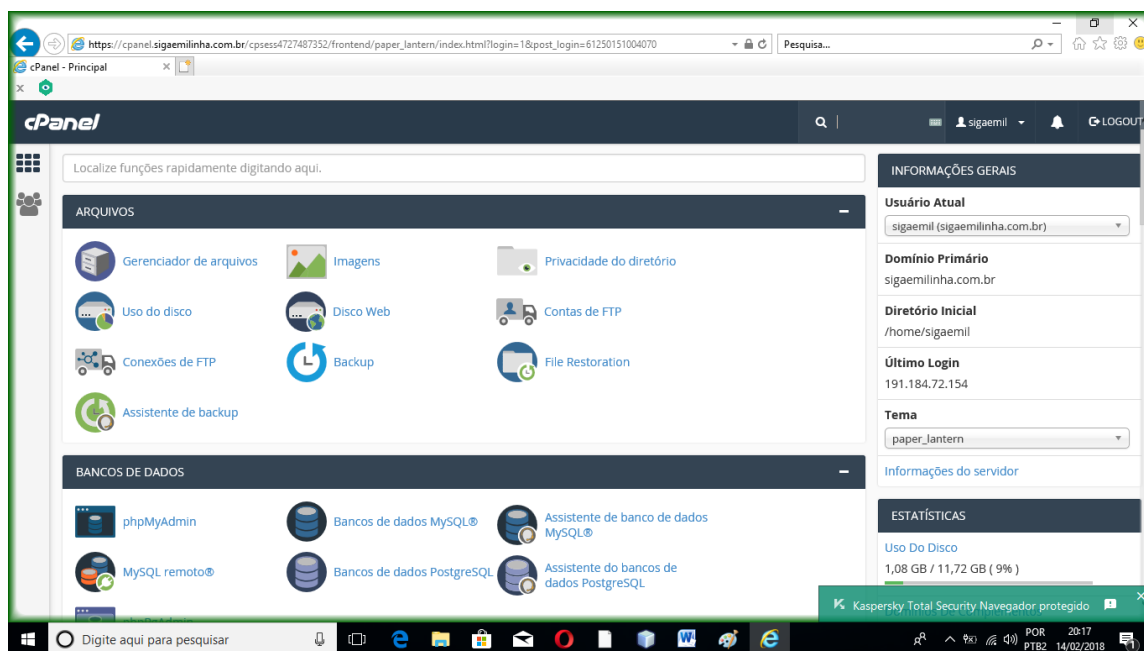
https://cpanel.sigaemilinha.com.br/cpsess4727487352/frontend/paper_lantern/index.html?login=1&post_login=61250151004070

Pesquisa...

cPanel - Principal

cPanel

sigaemil

LOGOUT

Localize funções rapidamente digitando aqui.

ARQUIVOS

Gerenciador de arquivos

Imagens

Privacidade do diretório

Uso do disco

Disco Web

Contas de FTP

Conexões de FTP

Backup

File Restoration

Assistente de backup

BANCOS DE DADOS

phpMyAdmin

Bancos de dados MySQL®

Assistente de banco de dados MySQL®

MySQL remoto®

Bancos de dados PostgreSQL

Assistente do bancos de dados PostgreSQL

INFORMAÇÕES GERAIS

Usuário Atual

sigaemil (sigaemilinha.com.br)

Domínio Primário

sigaemilinha.com.br

Diretório Inicial

/home/sigaemil

Último Login

191.184.72.154

Tema

paper_lantern

Informações do servidor

ESTATÍSTICAS

Uso Do Disco

1,08 GB / 11,72 GB ( 9% )

Kaspersky Total Security Navegador protegido

Digite aqui para pesquisar

POR PTB2

20:17 14/02/2018